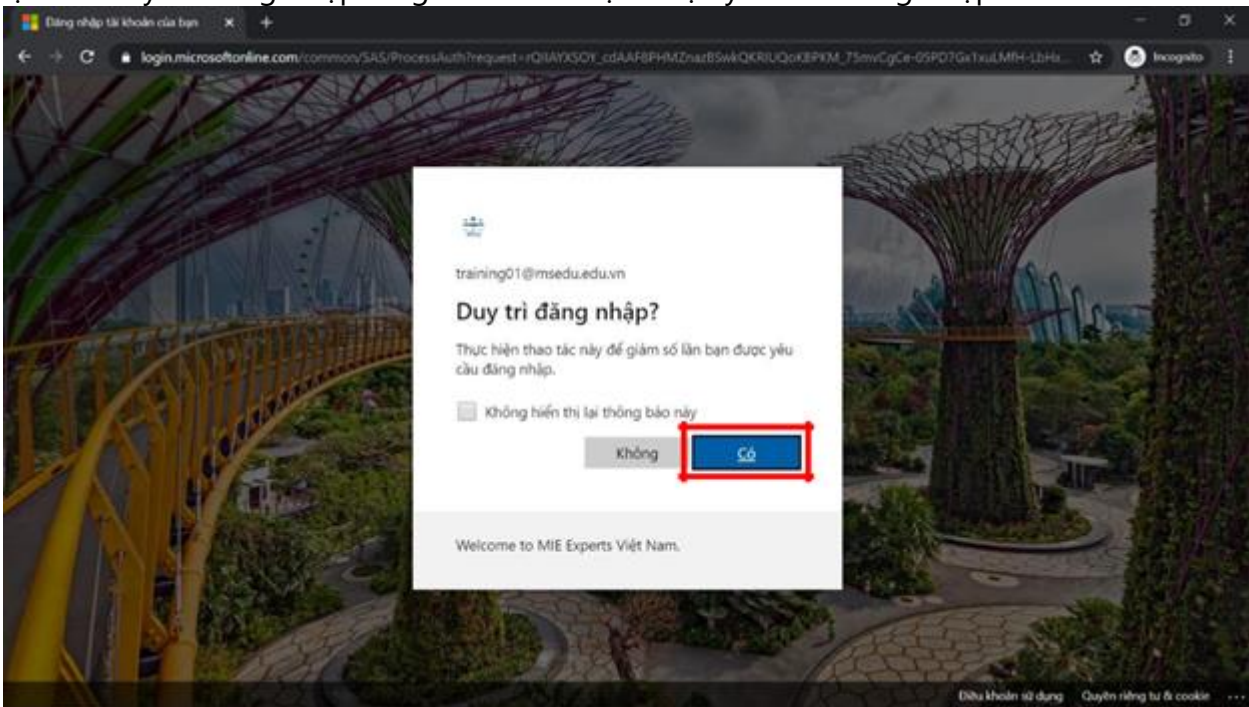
Đăng nhập tài khoản của bạn

login.microsoftonline.com/common/SAS/ProcessAuth?request=rQIIAYXSOY_cdAAF8PHMZnazBSwkQKRIUQoKBPKM_75mvCgCe-05PD7Gx1xuLMfH-LbHz

Incognito

training01@msedu.edu.vn

Duy trì đăng nhập?

Thực hiện thao tác này để giảm số lần bạn được yêu cầu đăng nhập.

Không hiển thị lại thông báo này

Không

Có

Welcome to MIE Experts Việt Nam.

Điều khoản sử dụng   Quyền riêng tư & cookie   ...